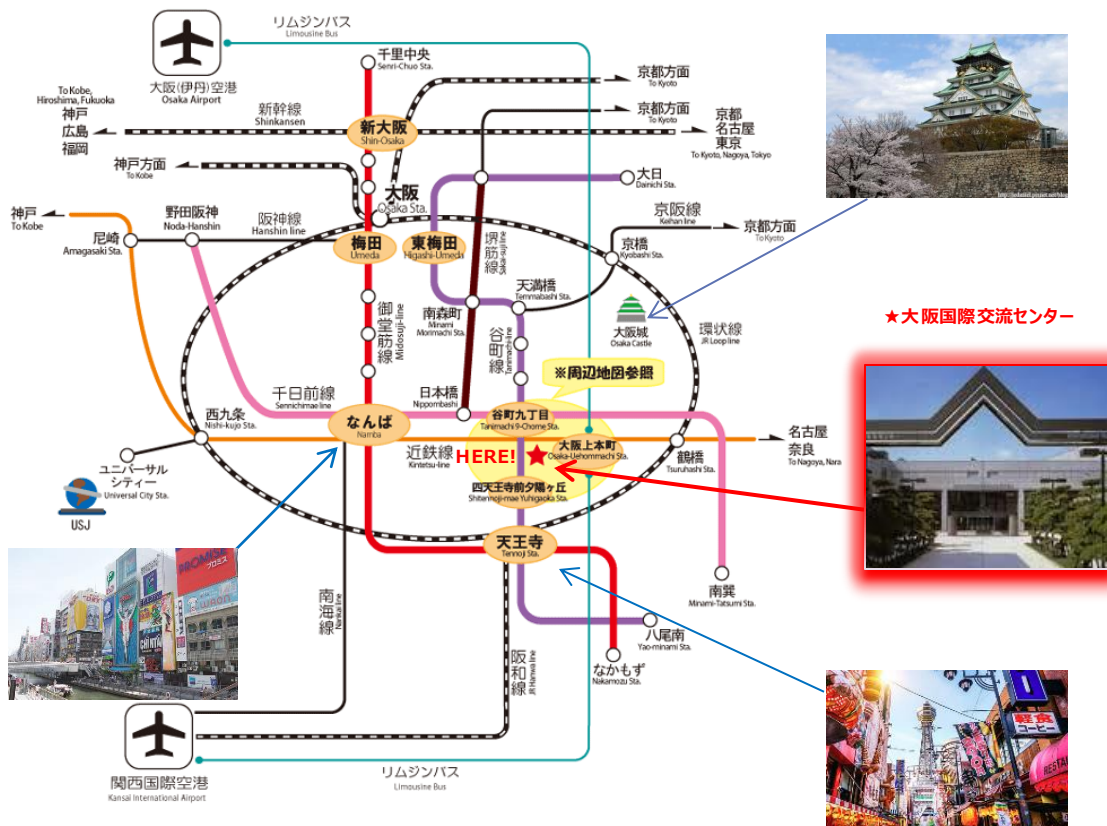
リムジンバス
Limousine Bus

大阪(伊丹)空港
Osaka Airport

千里中央
Senri-Chuo Sta.

京都方面
To Kyoto

京都方面
To Kyoto

京都
名古屋
東京
To Kyoto, Nagoya, Tokyo

To Kobe, Hiroshima, Fukuoka
神戸
広島
福岡

新幹線
Shinkansen

新大阪
Shin-Osaka

神戸方面
To Kobe

大日
Dainichi Sta.

大阪
Osaka Sta.

神戸
To Kobe

野田阪神
Noda-Hanshin

阪神線
Hanshin line

京阪線
Keihan line

京都方面
To Kyoto

尼崎
Amagasaki Sta.

梅田
Umeda

東梅田
Higashi-Umeda

堺筋線
Sakaisuji line

京橋
Kyobashi Sta.

天満橋
Temmabashi Sta.

南森町
Minami Morimachi Sta.

大阪城
Osaka Castle

環状線
JR Loop line

★大阪国際交流センター

御堂筋線
Midosuji-line

谷町線
Tanimachi line

※周辺地図参照

千日前線
Sennichimae line

日本橋
Nippombashi

谷町九丁目
Tanimachi 9-Chome Sta.

西九条
Nishi-kujo Sta.

なんば
Namba

名古屋
奈良
To Nagoya, Nara

近鉄線
Kintetsu-line

HERE!

大阪上本町
Osaka-Uehommachi Sta.

鶴橋
Tsuruhashi Sta.

ユニバーサルシティー
Universal City Sta.

四天王寺前夕陽ヶ丘
Shitennoji-mae Yuhigaoka Sta.

USJ

天王寺
Tennoji Sta.

南海線
Nankai line

南巽
Minami-Tatsumi Sta.

八尾南
Yao-minami Sta.

阪和線
JR Hanwa line

なかもず
Nakamozu Sta.

関西国際空港
Kansai International Airport

リムジンバス
Limousine Bus